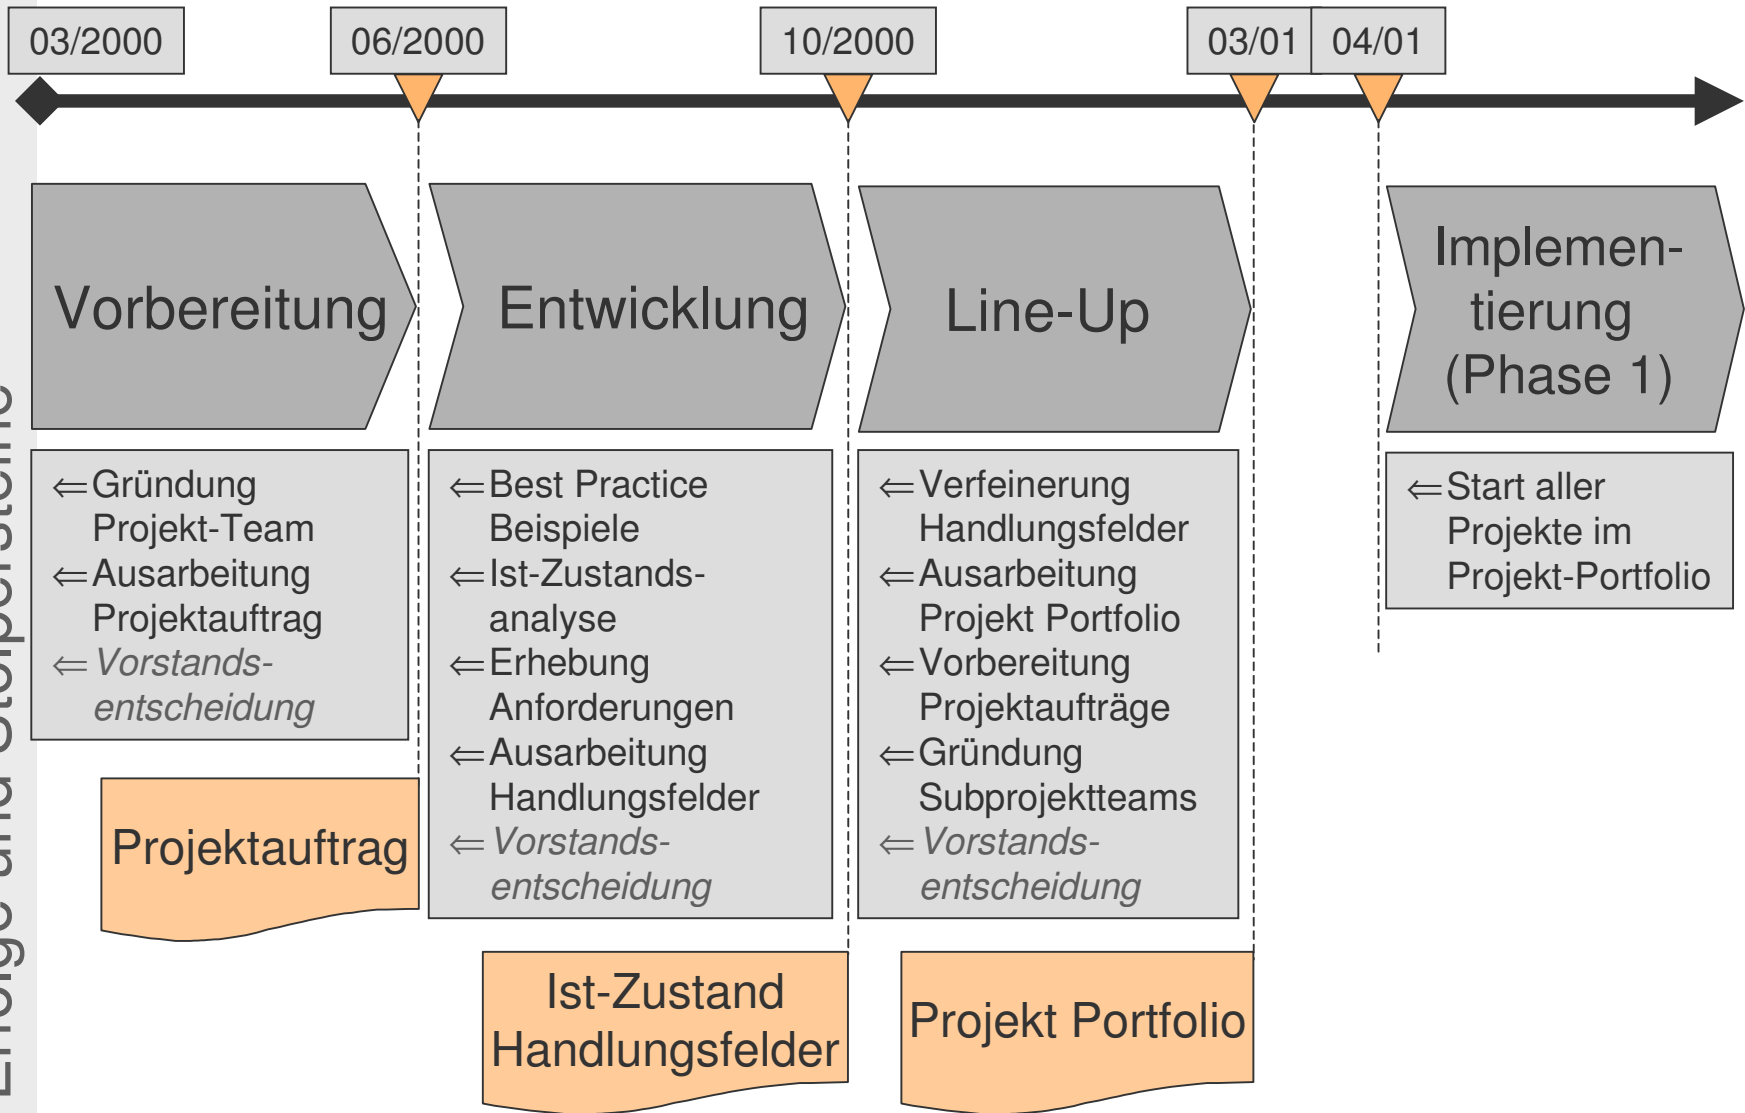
03/2000

06/2000

10/2000

03/01

04/01

Vorbereitung

Entwicklung

Line-Up

Implementierung (Phase 1)

⇐Gründung Projekt-Team
⇐Ausarbeitung Projektauftrag
⇐*Vorstandsentscheidung*

⇐Best Practice Beispiele
⇐Ist-Zustandsanalyse
⇐Erhebung Anforderungen
⇐Ausarbeitung Handlungsfelder
⇐*Vorstandsentscheidung*

⇐Verfeinerung Handlungsfelder
⇐Ausarbeitung Projekt Portfolio
⇐Vorbereitung Projektaufträge
⇐Gründung Subprojektteams
⇐*Vorstandsentscheidung*

⇐Start aller Projekte im Projekt-Portfolio

Projektauftrag

Ist-Zustand Handlungsfelder

Projekt Portfolio

Erfolge und Stolpersteine